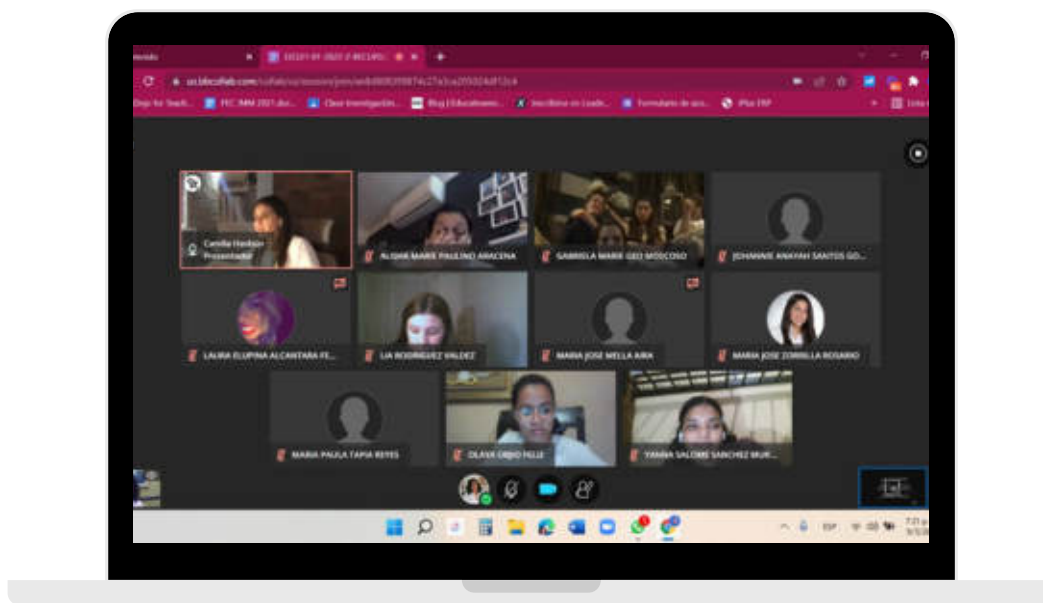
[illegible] ×
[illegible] ×
us.bbcollab.com/collab/ui/session/join/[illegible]
Dojo for Teach... FEC IMM 2021 doc... Clase Investigación... Blog | Educational... Inscribirse en Leade... Formulario de acc... iPlus FRP
Camila Hadson Presentador
ALISHA MARIE PAULINO ARACENA
GABRIELA MARIE GEO MOSCOSO
JOHANNIE ANAYAH SANTOS GO...
LAURA ELUPINA ALCANTARA FE...
LIA RODRIGUEZ VALDEZ
MARIA JOSE MELLA AIRA
MARIA JOSE ZORRILLA ROSARIO
MARIA PAULA TAPIA REYES
OLAYA ORDO FELIZ
YANNA SALOME SANCHEZ MUR...
ESP
7:21 p.
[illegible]